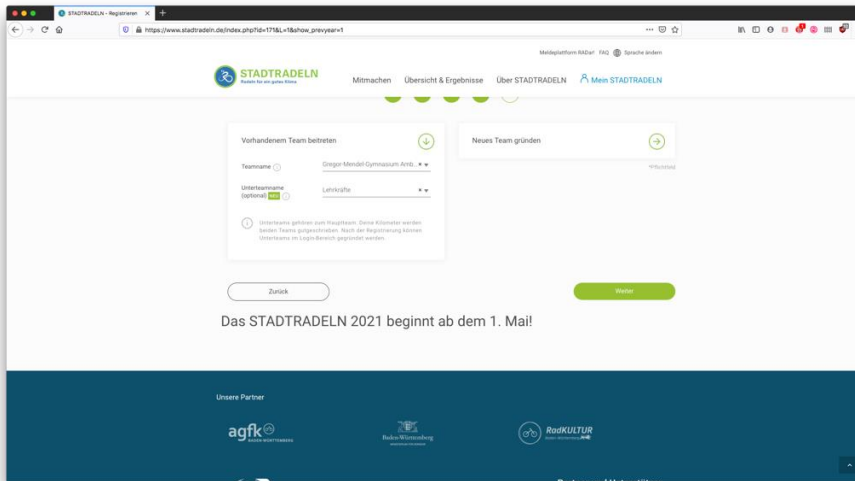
STADTRADELN - Registrieren

https://www.stadtradeln.de/index.php?id=171&L=1&show_prevyear=1

Meldeplattform RADar! FAQ Sprache ändern

STADTRADELN
Radeln für ein gutes Klima

Mitmachen Übersicht & Ergebnisse Über STADTRADELN Mein STADTRADELN

Vorhandenem Team beitreten

Teamname Gregor-Mendel-Gymnasium Amb...

Unterteamname (optional) NEU Lehrkräfte

Unterteams gehören zum Hauptteam. Deine Kilometer werden beiden Teams gutgeschrieben. Nach der Registrierung können Unterteams im Login-Bereich gegründet werden.

Neues Team gründen

*Pflichtfeld

Zurück

Weiter

Das STADTRADELN 2021 beginnt ab dem 1. Mai!

Unsere Partner

agfk BADEN-WÜRTTEMBERG

Baden-Württemberg

RadKULTUR Baden-Württemberg